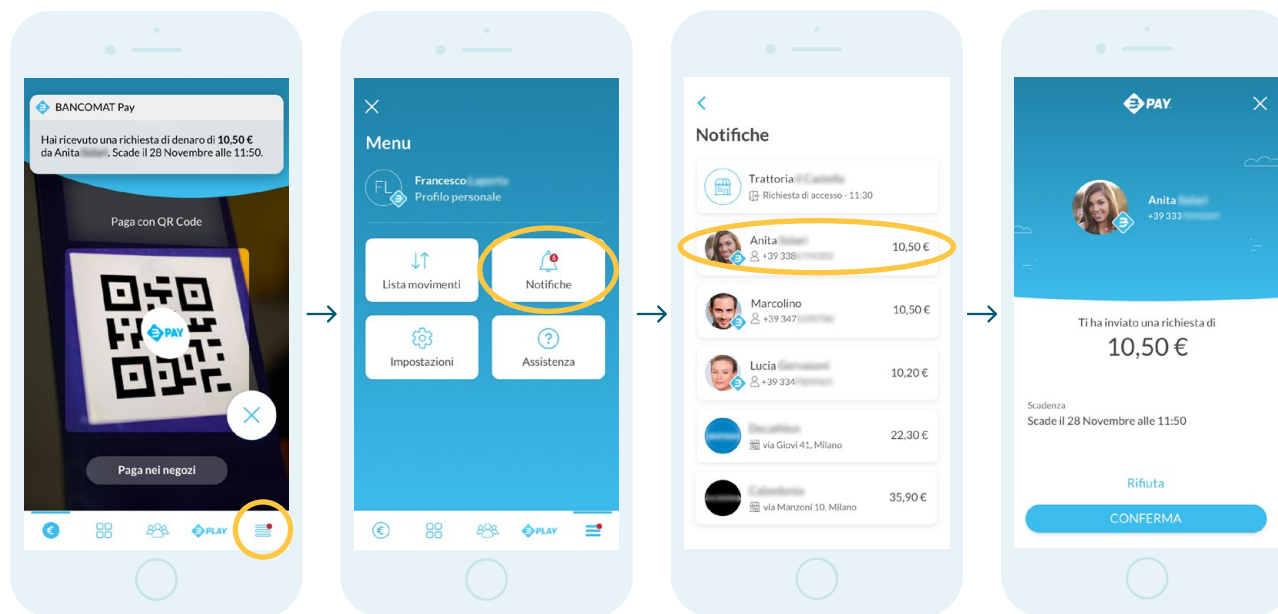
BANCOMAT Pay

Hai ricevuto una richiesta di denaro di **10,50 €** da Anita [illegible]. Scade il 28 Novembre alle 11:50.

Paga con QR Code

PAY

Paga nei negozi

PLAY

Menu

FL

Francesco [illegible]

Profilo personale

Lista movimenti

Notifiche

Impostazioni

Assistenza

PLAY

Notifiche

Trattoria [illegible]

Richiesta di accesso - 11:30

Anita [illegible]

+39 338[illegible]

10,50 €

Marcolino

+39 347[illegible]

10,50 €

Lucia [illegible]

+39 334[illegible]

10,20 €

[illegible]

via Giovi 41, Milano

22,30 €

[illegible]

via Manzoni 10, Milano

35,90 €

PAY

Anita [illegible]

+39 333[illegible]

Ti ha inviato una richiesta di

10,50 €

Scadenza

Scade il 28 Novembre alle 11:50

Rifiuta

CONFERMA